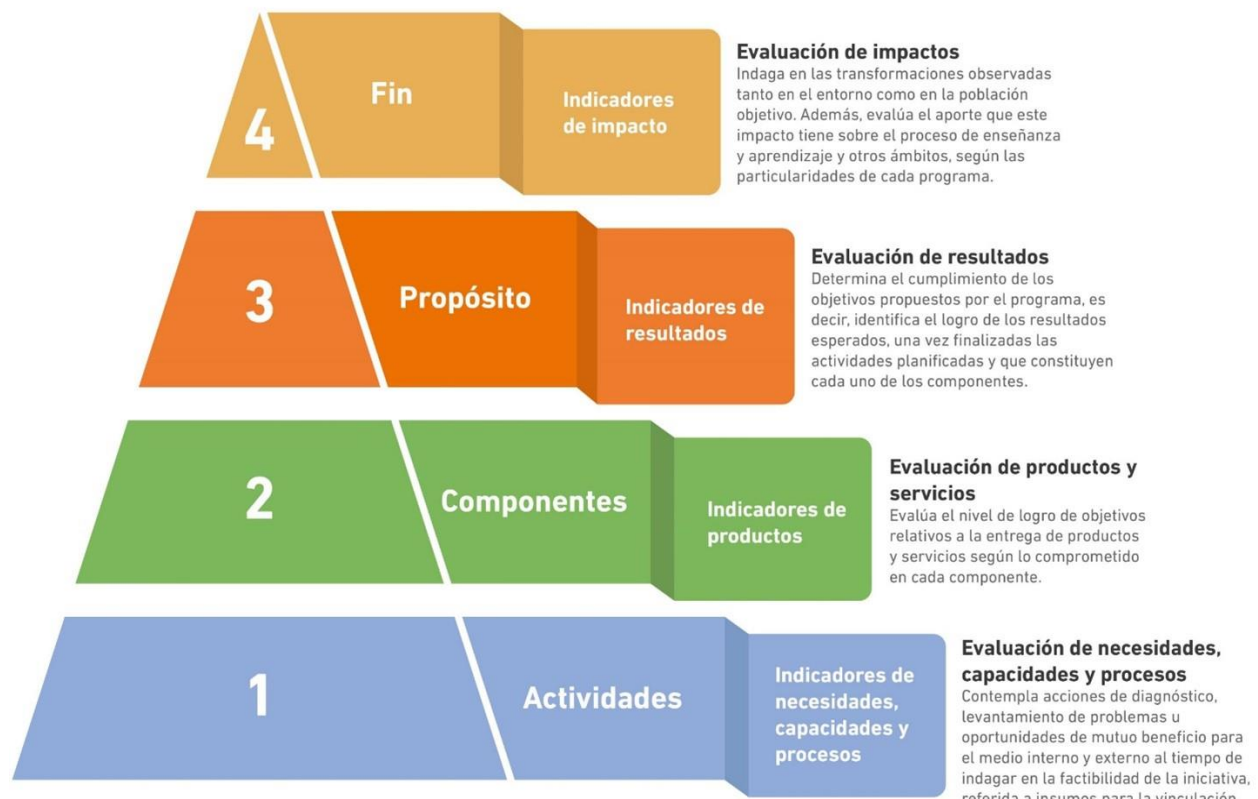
4

Fin

Indicadores de impacto

Evaluación de impactos
Indaga en las transformaciones observadas tanto en el entorno como en la población objetivo. Además, evalúa el aporte que este impacto tiene sobre el proceso de enseñanza y aprendizaje y otros ámbitos, según las particularidades de cada programa.

3

Propósito

Indicadores de resultados

Evaluación de resultados
Determina el cumplimiento de los objetivos propuestos por el programa, es decir, identifica el logro de los resultados esperados, una vez finalizadas las actividades planificadas y que constituyen cada uno de los componentes.

2

Componentes

Indicadores de productos

Evaluación de productos y servicios
Evalúa el nivel de logro de objetivos relativos a la entrega de productos y servicios según lo comprometido en cada componente.

1

Actividades

Indicadores de necesidades, capacidades y procesos

Evaluación de necesidades, capacidades y procesos
Contempla acciones de diagnóstico, levantamiento de problemas u oportunidades de mutuo beneficio para el medio interno y externo al tiempo de indagar en la factibilidad de la iniciativa, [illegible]